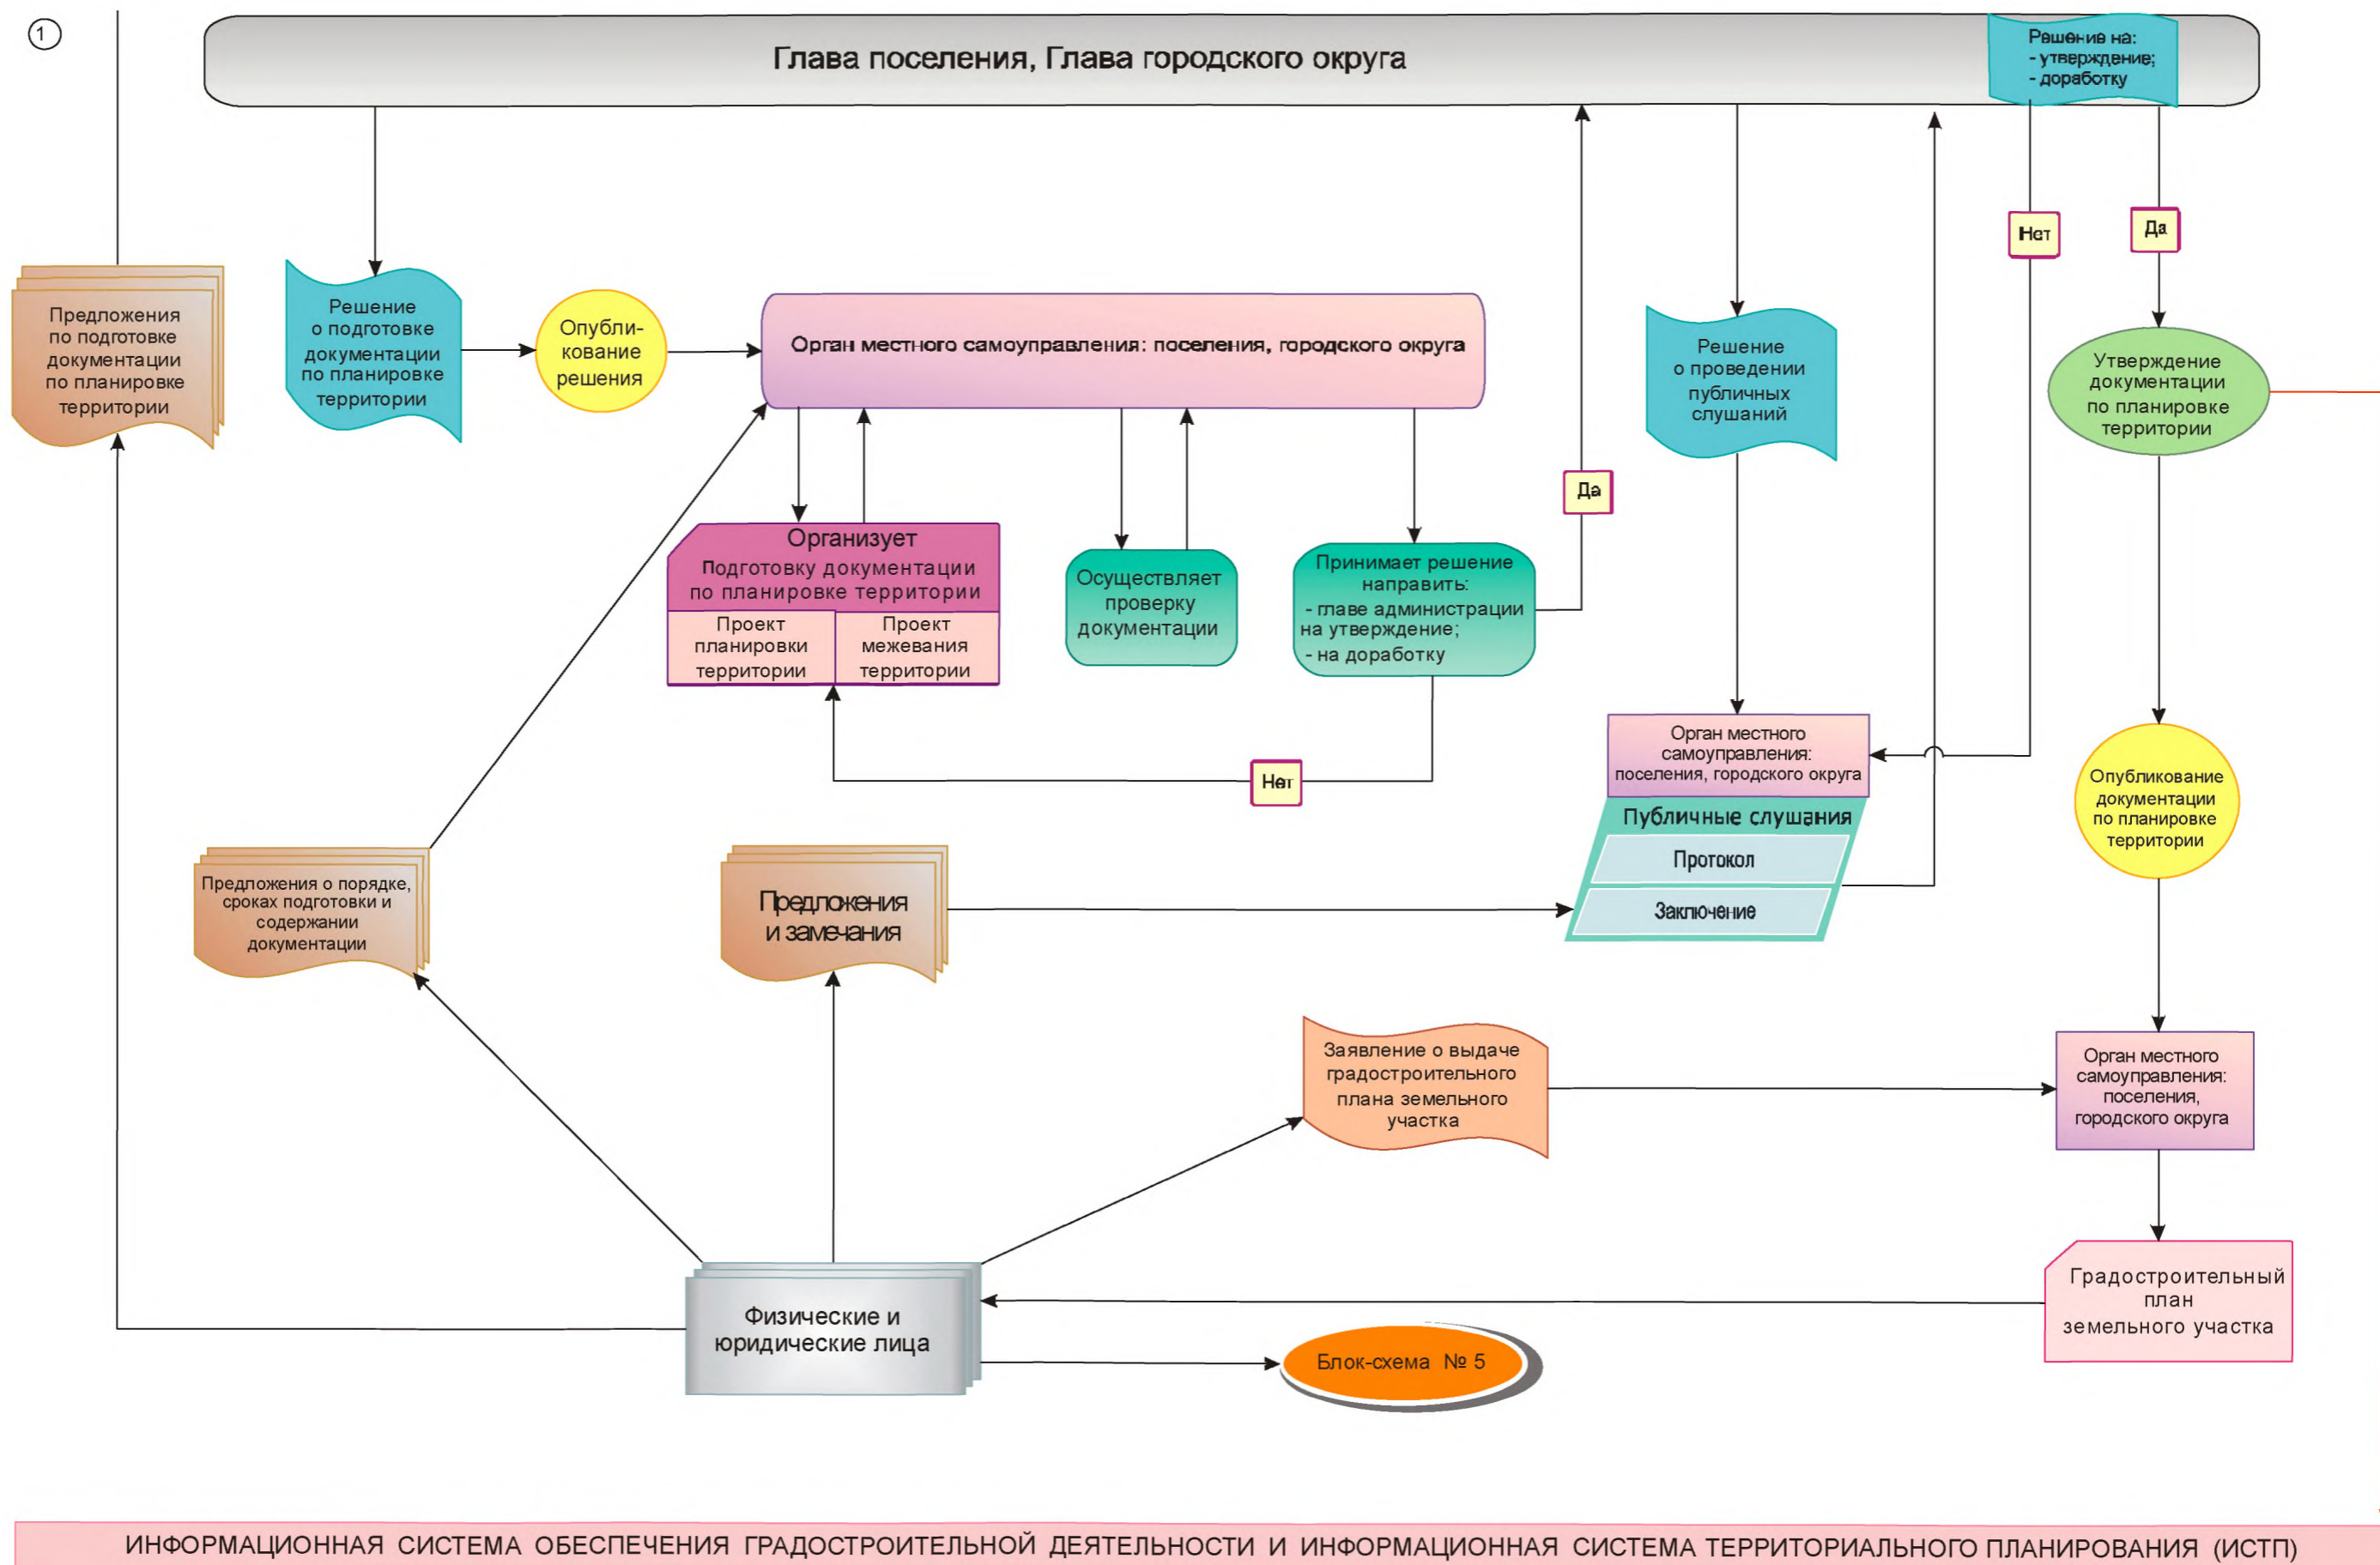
1

Глава поселения, Глава городского округа

Решение на:
- утверждение;
- доработку

Нет

Да

Предложения по подготовке документации по планировке территории

Решение о подготовке документации по планировке территории

Опубликование решения

Орган местного самоуправления: поселения, городского округа

Решение о проведении публичных слушаний

Утверждение документации по планировке территории

Да

Организует
Подготовку документации по планировке территории

Проект планировки территории

Проект межевания территории

Осуществляет проверку документации

Принимает решение направить:
- главе администрации на утверждение;
- на доработку

Орган местного самоуправления: поселения, городского округа

Публичные слушания

Протокол

Заключение

Нет

Опубликование документации по планировке территории

Предложения о порядке, сроках подготовки и содержании документации

Предложения и замечания

Заявление о выдаче градостроительного плана земельного участка

Орган местного самоуправления: поселения, городского округа

Градостроительный план земельного участка

Физические и юридические лица

Блок-схема № 5

ИНФОРМАЦИОННАЯ СИСТЕМА ОБЕСПЕЧЕНИЯ ГРАДОСТРОИТЕЛЬНОЙ ДЕЯТЕЛЬНОСТИ И ИНФОРМАЦИОННАЯ СИСТЕМА ТЕРРИТОРИАЛЬНОГО ПЛАНИРОВАНИЯ (ИСТП)